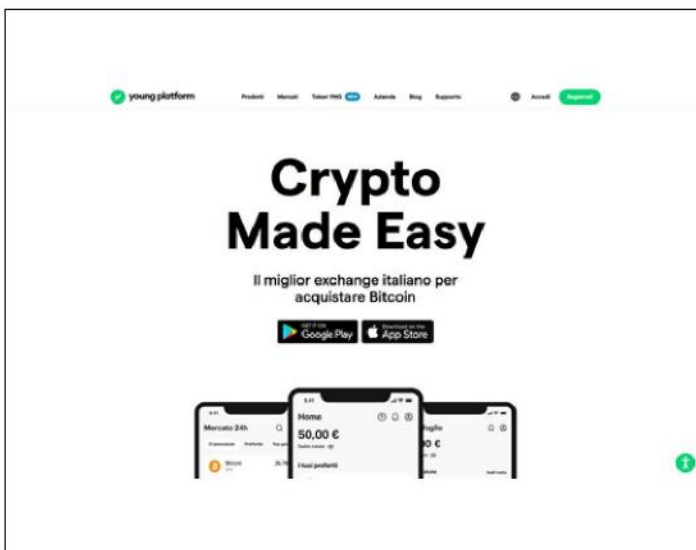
young platform Prodotti Mercati Token YNG Azienda Blog Supporto Accedi Registrati

Crypto Made Easy

Il miglior exchange italiano per acquistare Bitcoin

GET IT ON Google Play Download on the App Store

Mercato 24h

Bitcoin

Home

50,00 €

I tuoi preferiti

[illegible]oglio

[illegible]0 €